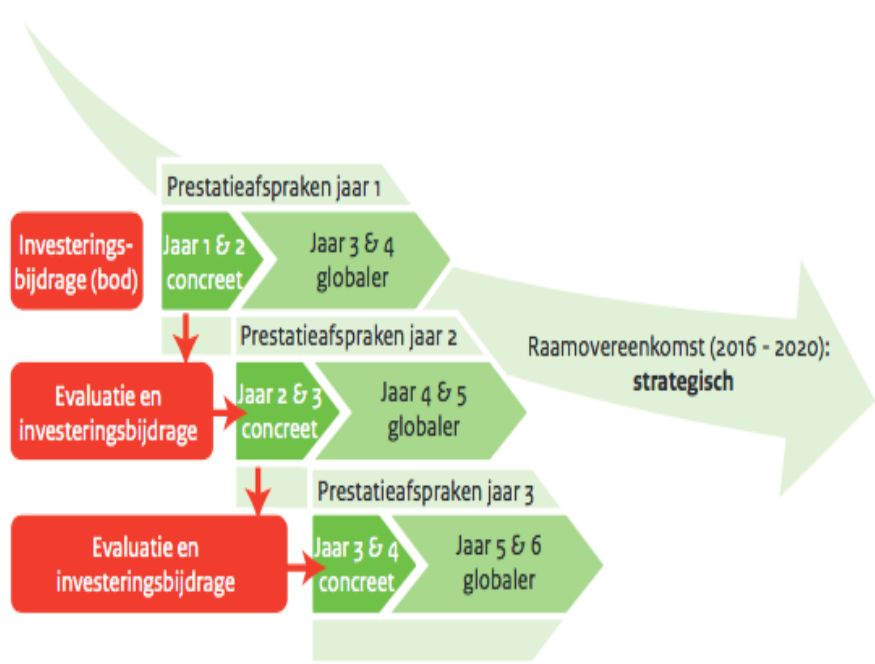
Prestatieafspraken jaar 1

Investeringsbijdrage (bod)

Jaar 1 & 2 concreet

Jaar 3 & 4 globaler

Prestatieafspraken jaar 2

Raamovereenkomst (2016 - 2020): **strategisch**

Evaluatie en investeringsbijdrage

Jaar 2 & 3 concreet

Jaar 4 & 5 globaler

Prestatieafspraken jaar 3

Evaluatie en investeringsbijdrage

Jaar 3 & 4 concreet

Jaar 5 & 6 globaler